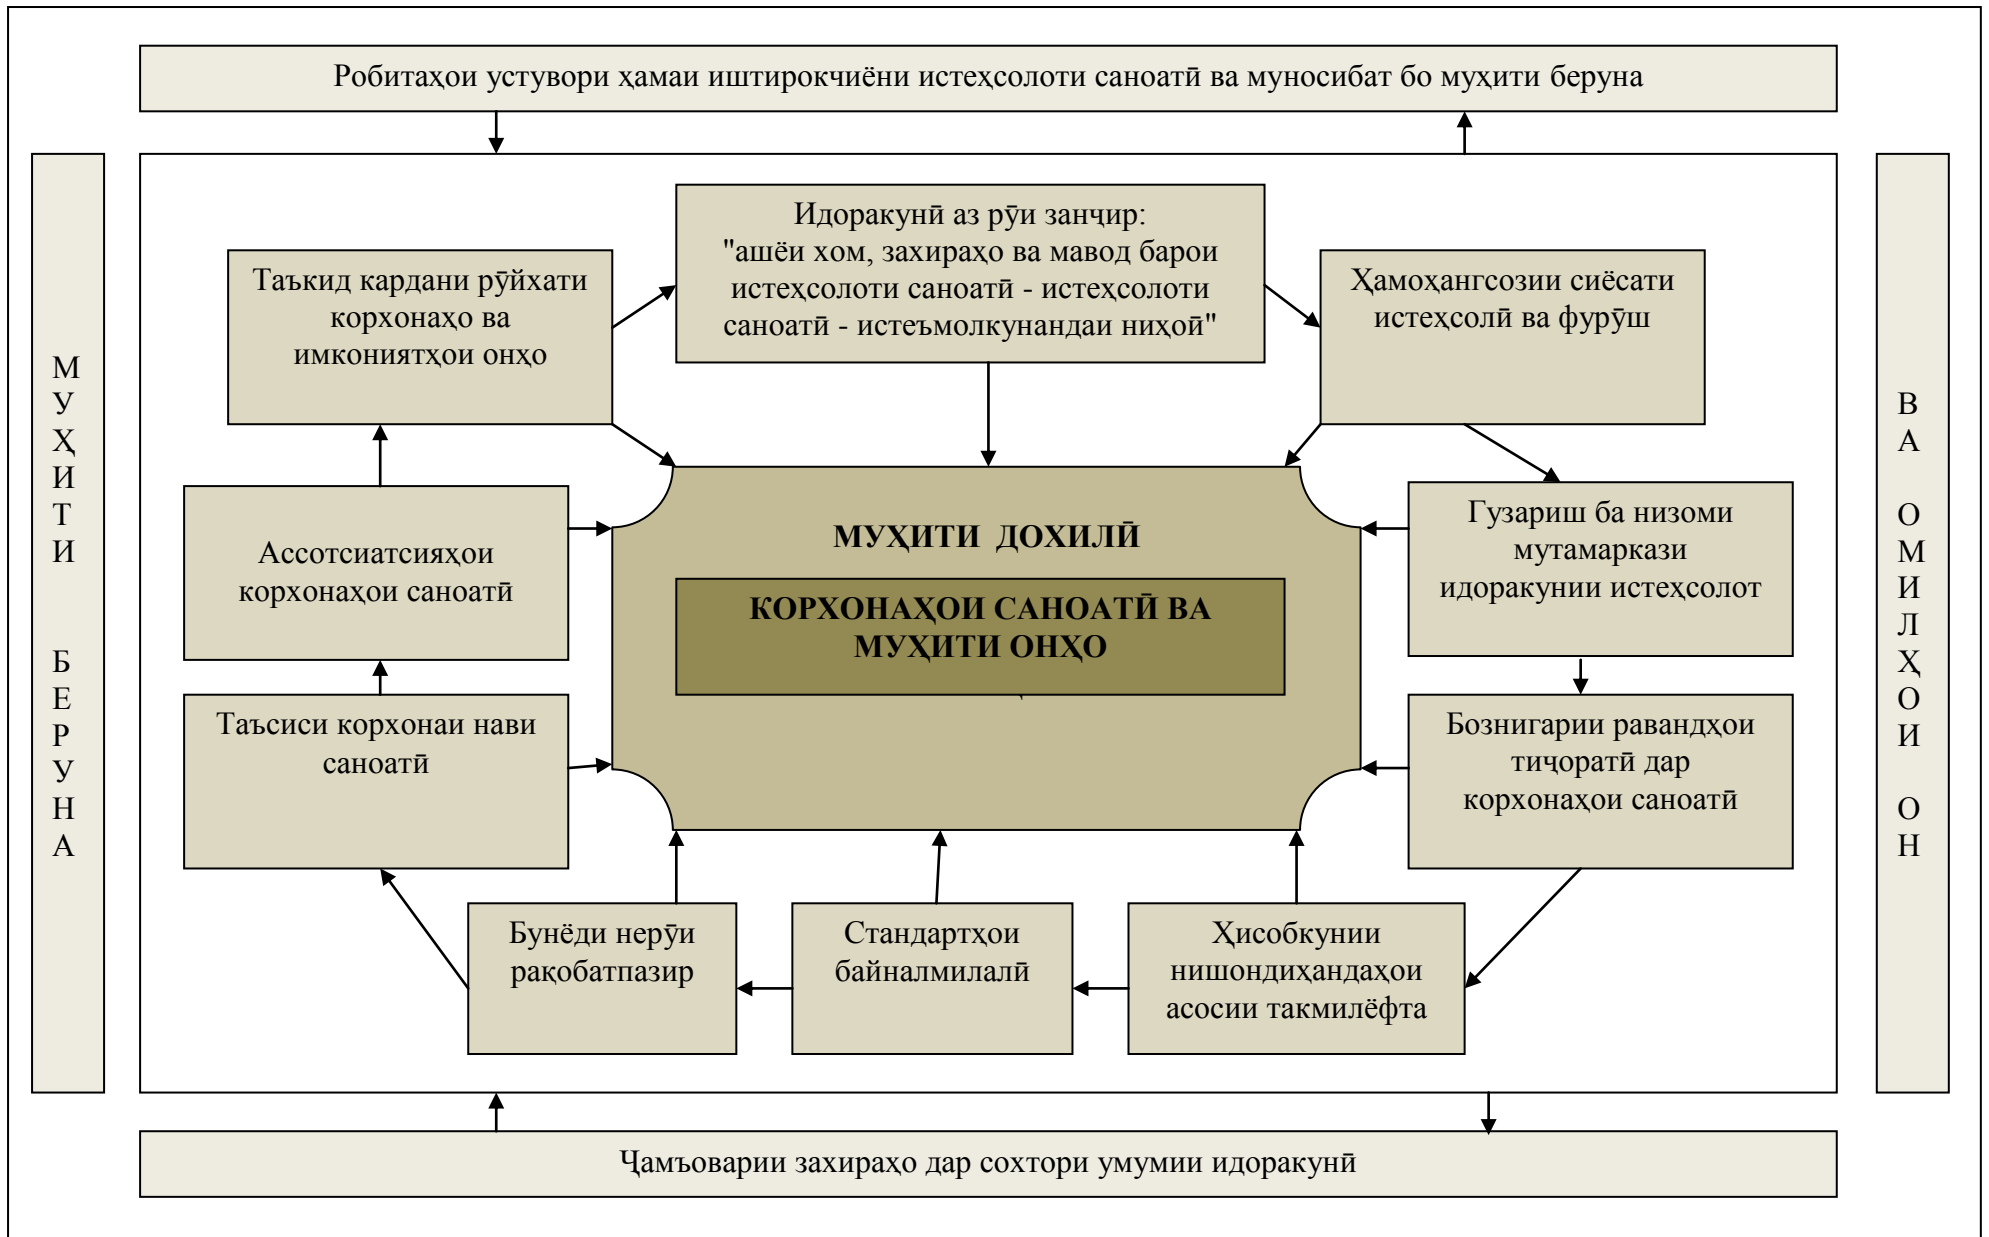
Робитаҳои устувори ҳамаи иштирокчиёни истеҳсолоти саноатӣ ва муносибат бо муҳити беруна

МУҲИТИ БЕРУНА

Таъкид кардани рӯйхати корхонаҳо ва имкониятҳои онҳо

Идоракунӣ аз рӯи занҷир: "ашёи хом, захираҳо ва мавод барои истеҳсолоти саноатӣ - истеҳсолоти саноатӣ - истеъмолкунандаи ниҳоӣ"

Ҳамоҳангсозии сиёсати истеҳсолӣ ва фурӯш

Ассотсиатсияҳои корхонаҳои саноатӣ

МУҲИТИ ДОХИЛӢ

КОРХОНАҲОИ САНОАТӢ ВА МУҲИТИ ОНҲО

Гузариш ба низоми мутамаркази идоракунии истеҳсолот

Таъсиси корхонаи нави саноатӣ

Бозингарии равандҳои тиҷоратӣ дар корхонаҳои саноатӣ

Бунёди нерӯи рақобатпазир

Стандартҳои байналмилалӣ

Ҳисобкунии нишондиҳандаҳои асосии такмилёфта

ВА ОМИЛҲОИ ОН

Ҷамъоварии захираҳо дар сохтори умумии идоракунӣ